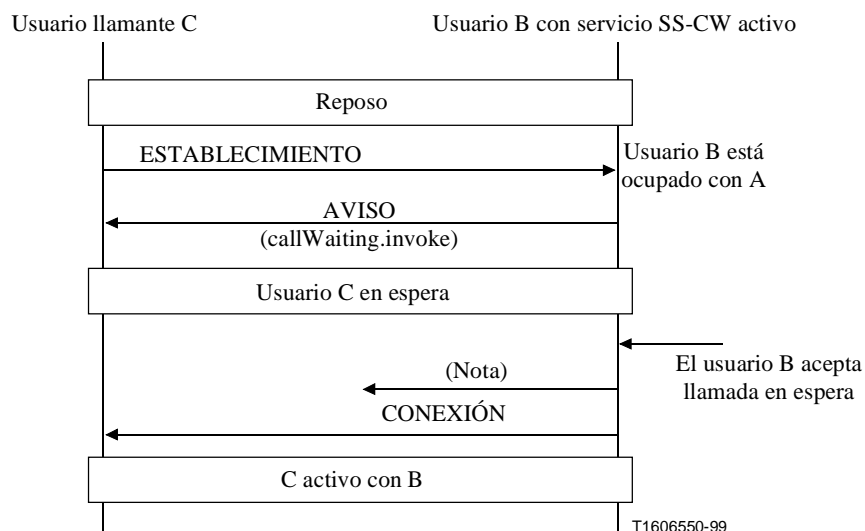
Usuario llamante C

Usuario B con servicio SS-CW activo

Reposo

ESTABLECIMIENTO

Usuario B está ocupado con A

AVISO
(callWaiting.invoke)

Usuario C en espera

El usuario B acepta llamada en espera

(Nota)

CONEXIÓN

C activo con B

T1606550-99